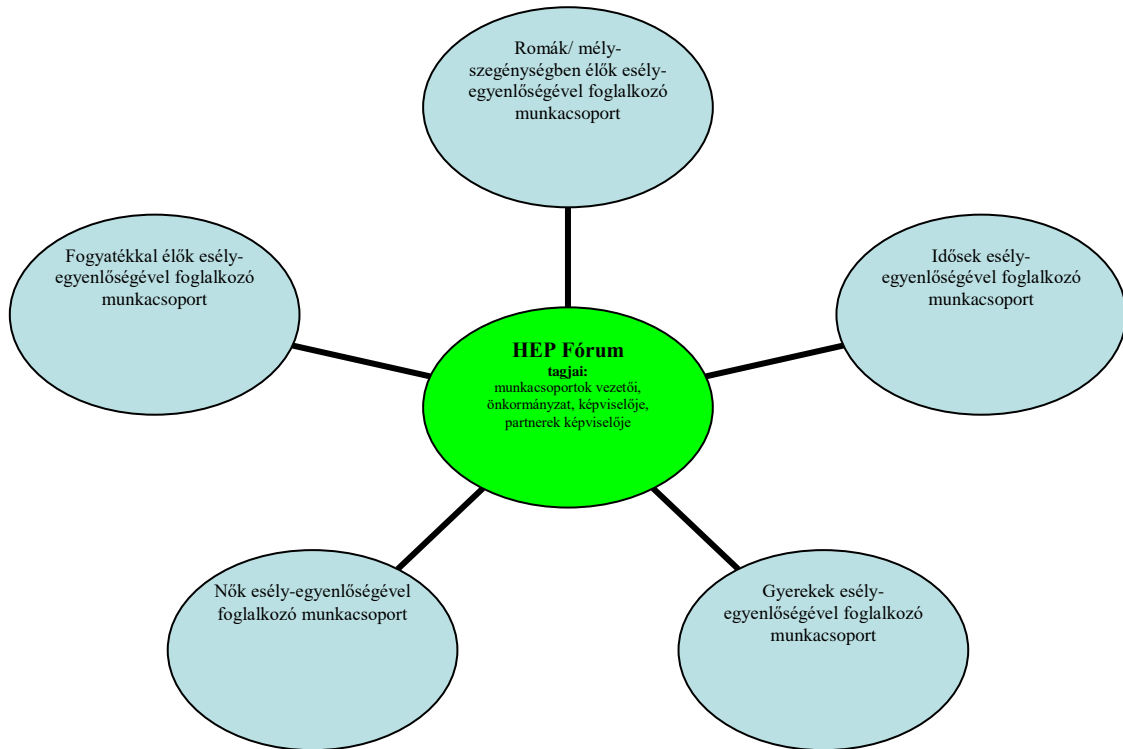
Romák/ mély-szegénységben élők esély-egyenlőségével foglalkozó munkacsoport

Fogyatékkal élők esély-egyenlőségével foglalkozó munkacsoport

Idősek esély-egyenlőségével foglalkozó munkacsoport

HEP Fórum
tagjai:
munkacsoportok vezetői, önkormányzat, képviselője, partnerek képviselője

Nők esély-egyenlőségével foglalkozó munkacsoport

Gyerekek esély-egyenlőségével foglalkozó munkacsoport